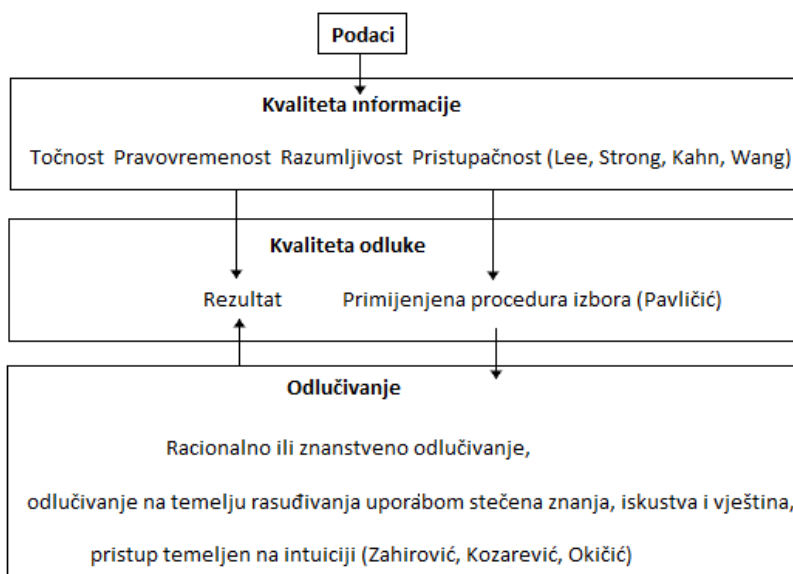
Podaci

Kvaliteta informacije

Točnost Pravovremenost Razumljivost Pristupačnost (Lee, Strong, Kahn, Wang)

Kvaliteta odluke

Rezultat Primijenjena procedura izbora (Pavličić)

Odlučivanje

Racionalno ili znanstveno odlučivanje,

odlučivanje na temelju rasuđivanja uporábom stečena znanja, iskustva i vještina,

pristup temeljen na intuiciji (Zahirović, Kozarević, Okičić)